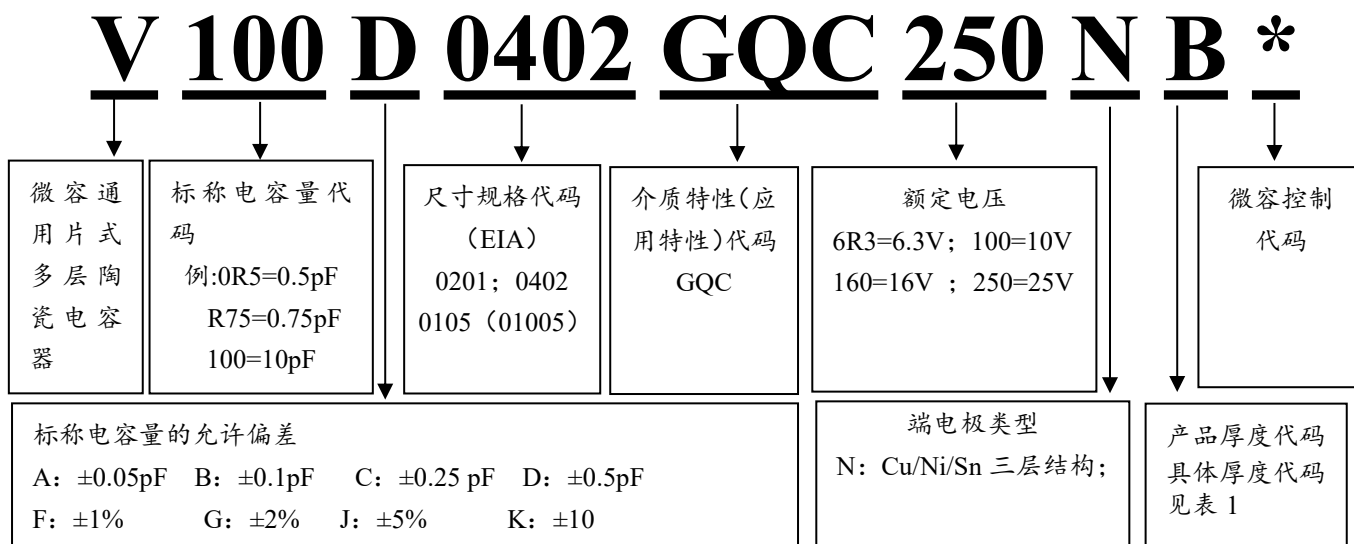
V 100 D 0402 GQC 250 N B *

微容通用片式多层陶瓷电容器

标称电容量代码
例:0R5=0.5pF
R75=0.75pF
100=10pF

尺寸规格代码
（EIA）
0201；0402
0105（01005）

介质特性(应用特性)代码
GQC

额定电压
6R3=6.3V；100=10V
160=16V ；250=25V

微容控制代码

标称电容量的允许偏差
A：±0.05pF B：±0.1pF C：±0.25 pF D：±0.5pF
F：±1% G：±2% J：±5% K：±10

端电极类型
N：Cu/Ni/Sn 三层结构；

产品厚度代码
具体厚度代码见表 1